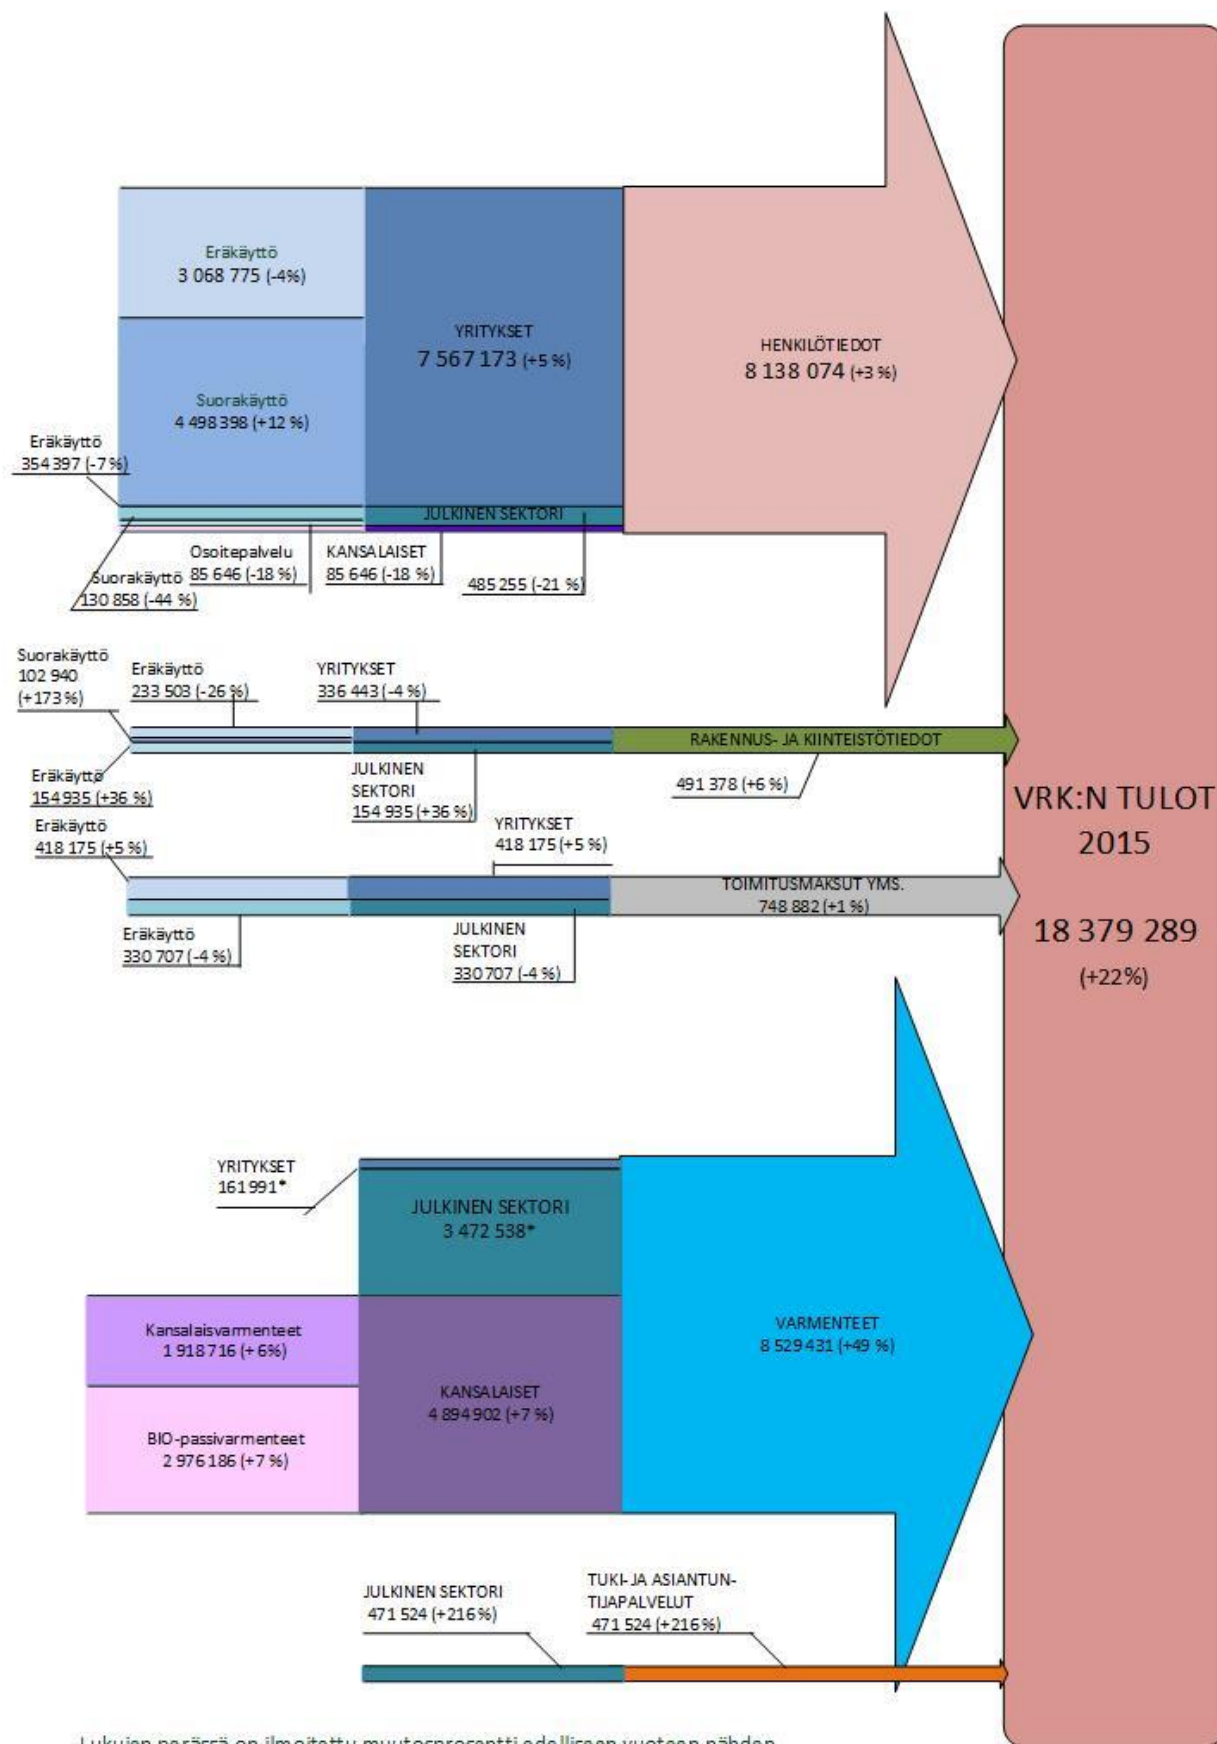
Eräkäyttö
3 068 775 (-4%)

Suorakäyttö
4 498 398 (+12 %)

YRITYKSET
7 567 173 (+5 %)

HENKILÖTIEDOT
8 138 074 (+3 %)

Eräkäyttö
354 397 (-7 %)

JULKINEN SEKTORI

Osoitepalvelu
85 646 (-18 %)

KANSALAISET
85 646 (-18 %)

Suorakäyttö
130 858 (-44 %)

485 255 (-21 %)

Suorakäyttö
102 940
(+173 %)

Eräkäyttö
233 503 (-26 %)

YRITYKSET
336 443 (-4 %)

RAKENNUS- JA KIINTEISTÖTIEDOT

Eräkäyttö
154 935 (+36 %)

JULKINEN
SEKTORI
154 935 (+36 %)

491 378 (+6 %)

VRK:N TULOT
2015

18 379 289
(+22%)

Eräkäyttö
418 175 (+5 %)

YRITYKSET
418 175 (+5 %)

TOIMITUSMAKSUT YMS.
748 882 (+1 %)

Eräkäyttö
330 707 (-4 %)

JULKINEN
SEKTORI
330 707 (-4 %)

YRITYKSET
161 991*

JULKINEN SEKTORI
3 472 538*

Kansalaisvarmenteet
1 918 716 (+6%)

KANSALAISET
4 894 902 (+7 %)

VARMENTEET
8 529 431 (+49 %)

BIO-passivarmenteet
2 976 186 (+7 %)

JULKINEN SEKTORI
471 524 (+216 %)

TUKI- JA ASIANTUNTIJAPALVELUT
471 524 (+216 %)

Lukujen perässä on ilmoitettu muutosprosentti edelliseen vuoteen nähden